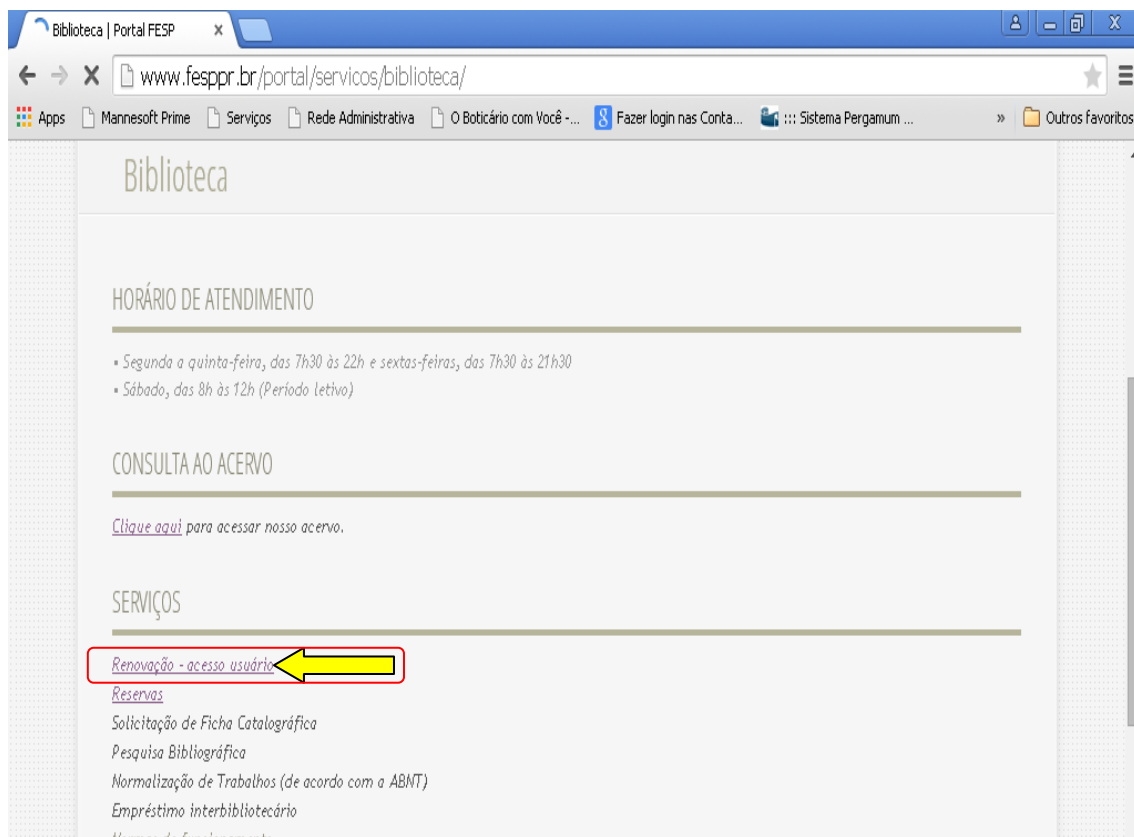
Biblioteca | Portal FESP ×

www.fesppr.br/portal/servicos/biblioteca/

Apps Mannesoft Prime Serviços Rede Administrativa O Boticário com Você -... Fazer login nas Conta... ::: Sistema Pergamum ... » Outros favoritos

Biblioteca

HORÁRIO DE ATENDIMENTO

• Segunda a quinta-feira, das 7h30 às 22h e sextas-feiras, das 7h30 às 21h30
• Sábado, das 8h às 12h (Período letivo)

CONSULTA AO ACERVO

Clique aqui para acessar nosso acervo.

SERVIÇOS

Renovação - acesso usuário
Reservas
Solicitação de Ficha Catalográfica
Pesquisa Bibliográfica
Normalização de Trabalhos (de acordo com a ABNT)
Empréstimo interbibliotecário
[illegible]